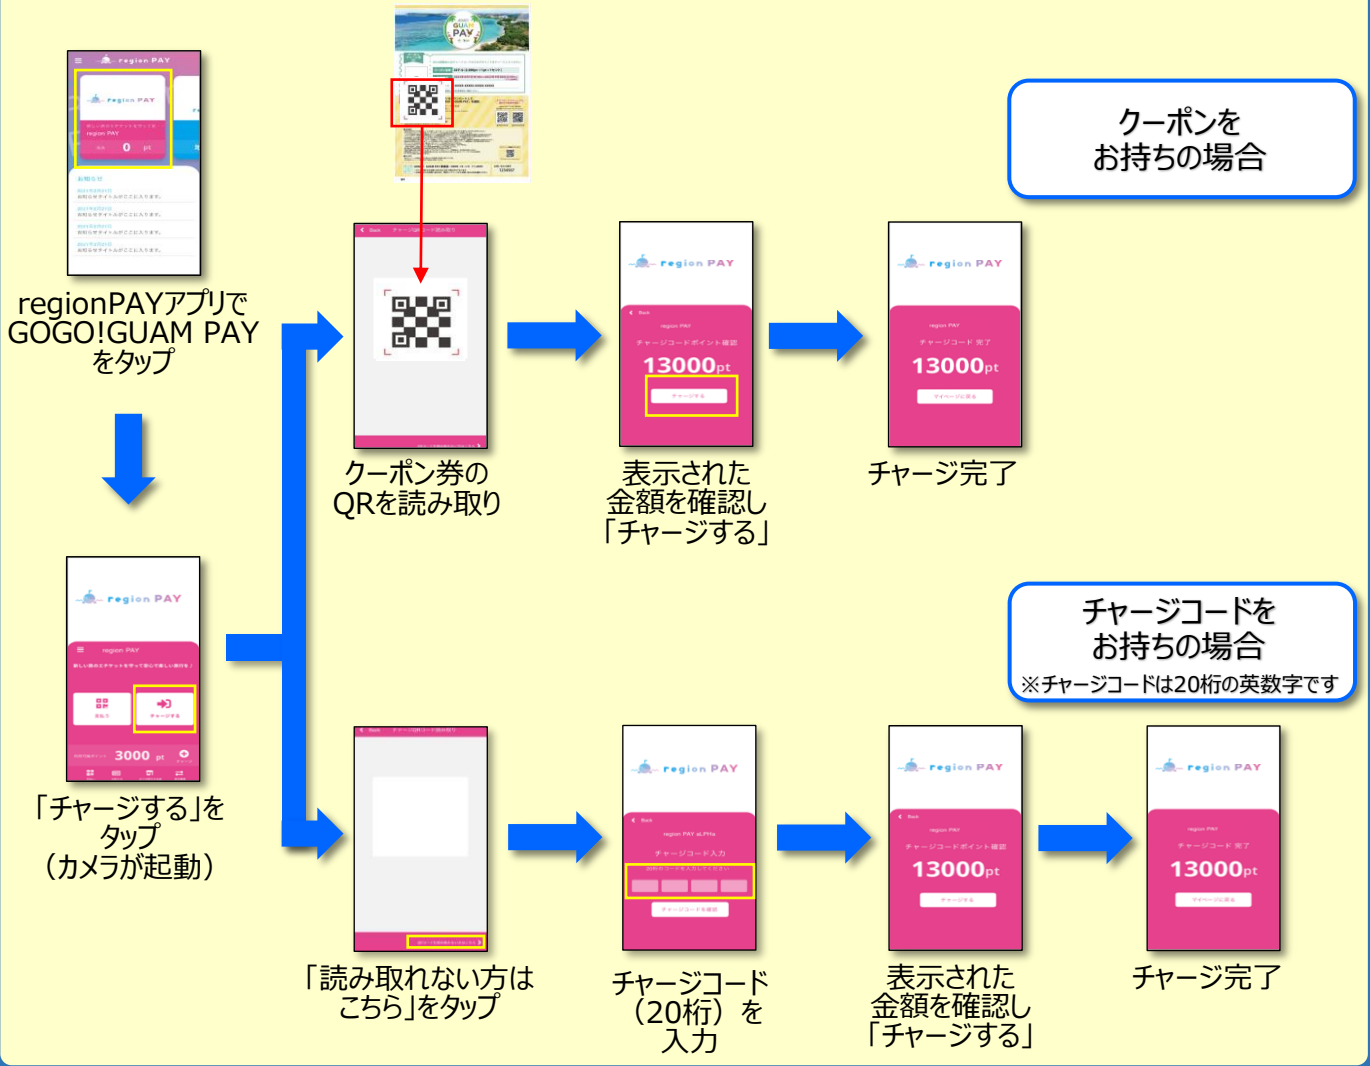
クーポンを
お持ちの場合

region PAY

regionPAYアプリで
GOGO!GUAM PAY
をタップ

クーポン券の
QRを読み取り

region PAY
13000pt

表示された
金額を確認し
「チャージする」

region PAY
13000pt

チャージ完了

チャージコードを
お持ちの場合
※チャージコードは20桁の英数字です

region PAY
3000 pt

「チャージする」を
タップ
（カメラが起動）

「読み取れない方は
こちら」をタップ

region PAY

チャージコード
（20桁）を
入力

region PAY
13000pt

表示された
金額を確認し
「チャージする」

region PAY
13000pt

チャージ完了